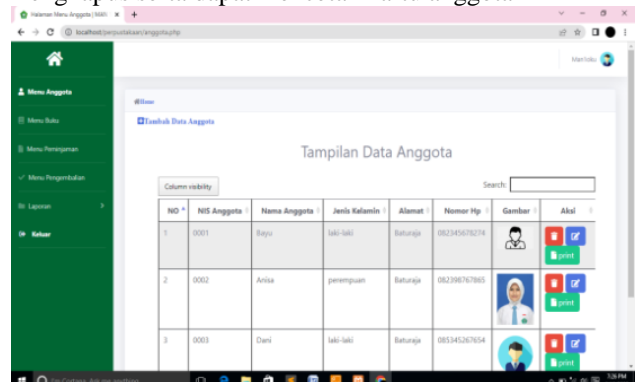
Halaman Menu Anggota | MAN ×
localhost/perpustakaan/anggota.php
Menu Anggota
Menu Buku
Menu Peminjaman
Menu Pengembalian
Laporan
Keluar
Marlinku
Home
Tambah Data Anggota
Tampilan Data Anggota
Column visibility
Search:

| NO | NIS Anggota | Nama Anggota | Jenis Kelamin | Alamat | Nomor Hp | Gambar | Aksi |
|---|---|---|---|---|---|---|---|
| 1 | 0001 | Bayu | laki-laki | Baturaja | 082345678274 | | print |
| 2 | 0002 | Anisa | perempuan | Baturaja | 082398767865 | | print |
| 3 | 0003 | Dani | laki-laki | Baturaja | 085345267654 | | print |

Ketik di sini untuk mencari
7:26 PM